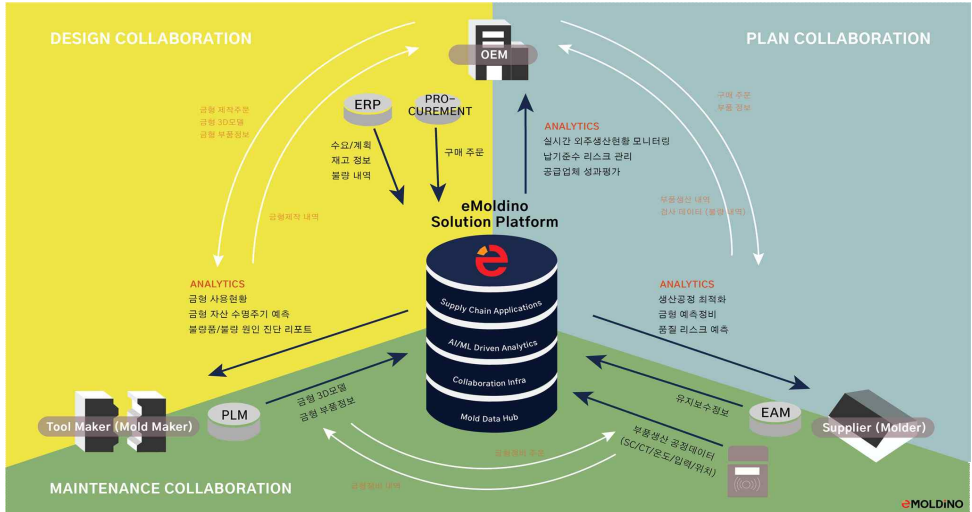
DESIGN COLLABORATION

PLAN COLLABORATION

OEM

ERP

PRO-CUREMENT

금형 제작주문
금형 3D모델
금형 부품정보

수요/계획
재고 정보
불량 내역

구매 주문

ANALYTICS
실시간 외주생산현황 모니터링
납기준수 리스크 관리
공급업체 성과평가

구매 주문
부품 정보

금형제작 내역

eMoldino Solution Platform

부품생산 내역
검사 데이터 (불량 내역)

ANALYTICS
금형 사용현황
금형 자산 수명주기 예측
불량품/불량 원인 진단 리포트

Supply Chain Applications

AI/ML Driven Analytics

Collaboration Infra

Mold Data Hub

ANALYTICS
생산공정 최적화
금형 예측정비
품질 리스크 예측

Tool Maker (Mold Maker)

PLM

금형 3D모델
금형 부품정보

유지보수정보

EAM

Supplier (Molder)

부품생산 공정데이터
(SC/CT/온도/압력/위치)

금형정비 주문

금형정비 내역

MAINTENANCE COLLABORATION

eMOLDINO